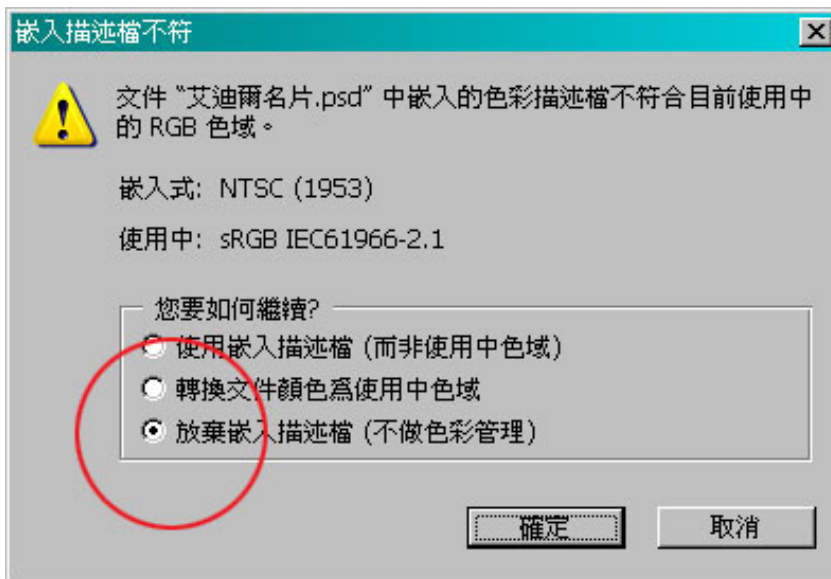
嵌入描述檔不符

文件 "艾迪爾名片.psd" 中嵌入的色彩描述檔不符合目前使用中的 RGB 色域。

嵌入式: NTSC (1953)

使用中: sRGB IEC61966-2.1

您要如何繼續?

使用嵌入描述檔 (而非使用中色域)

轉換文件顏色爲使用中色域

放棄嵌入描述檔 (不做色彩管理)

確定

取消